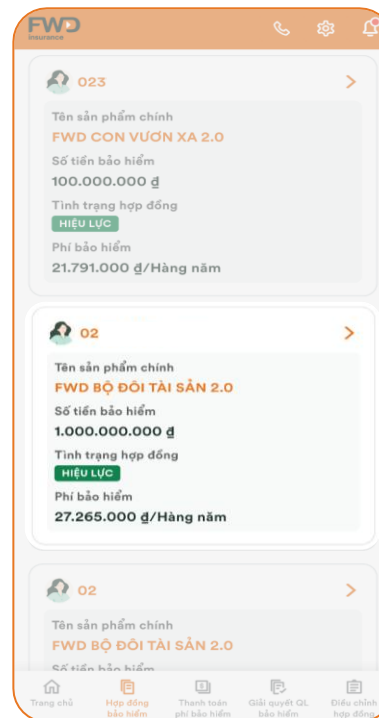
FWD Insurance

023
Tên sản phẩm chính
FWD CON VƯƠN XA 2.0
Số tiền bảo hiểm
100.000.000 ₫
Tình trạng hợp đồng
HIỆU LỰC
Phí bảo hiểm
21.791.000 ₫/Hàng năm

02
Tên sản phẩm chính
FWD BỘ ĐÔI TÀI SẢN 2.0
Số tiền bảo hiểm
1.000.000.000 ₫
Tình trạng hợp đồng
HIỆU LỰC
Phí bảo hiểm
27.265.000 ₫/Hàng năm

02
Tên sản phẩm chính
FWD BỘ ĐÔI TÀI SẢN 2.0
Số tiền bảo hiểm

Trang chủ
Hợp đồng bảo hiểm
Thanh toán phí bảo hiểm
Giải quyết QL bảo hiểm
Điều chỉnh hợp đồng